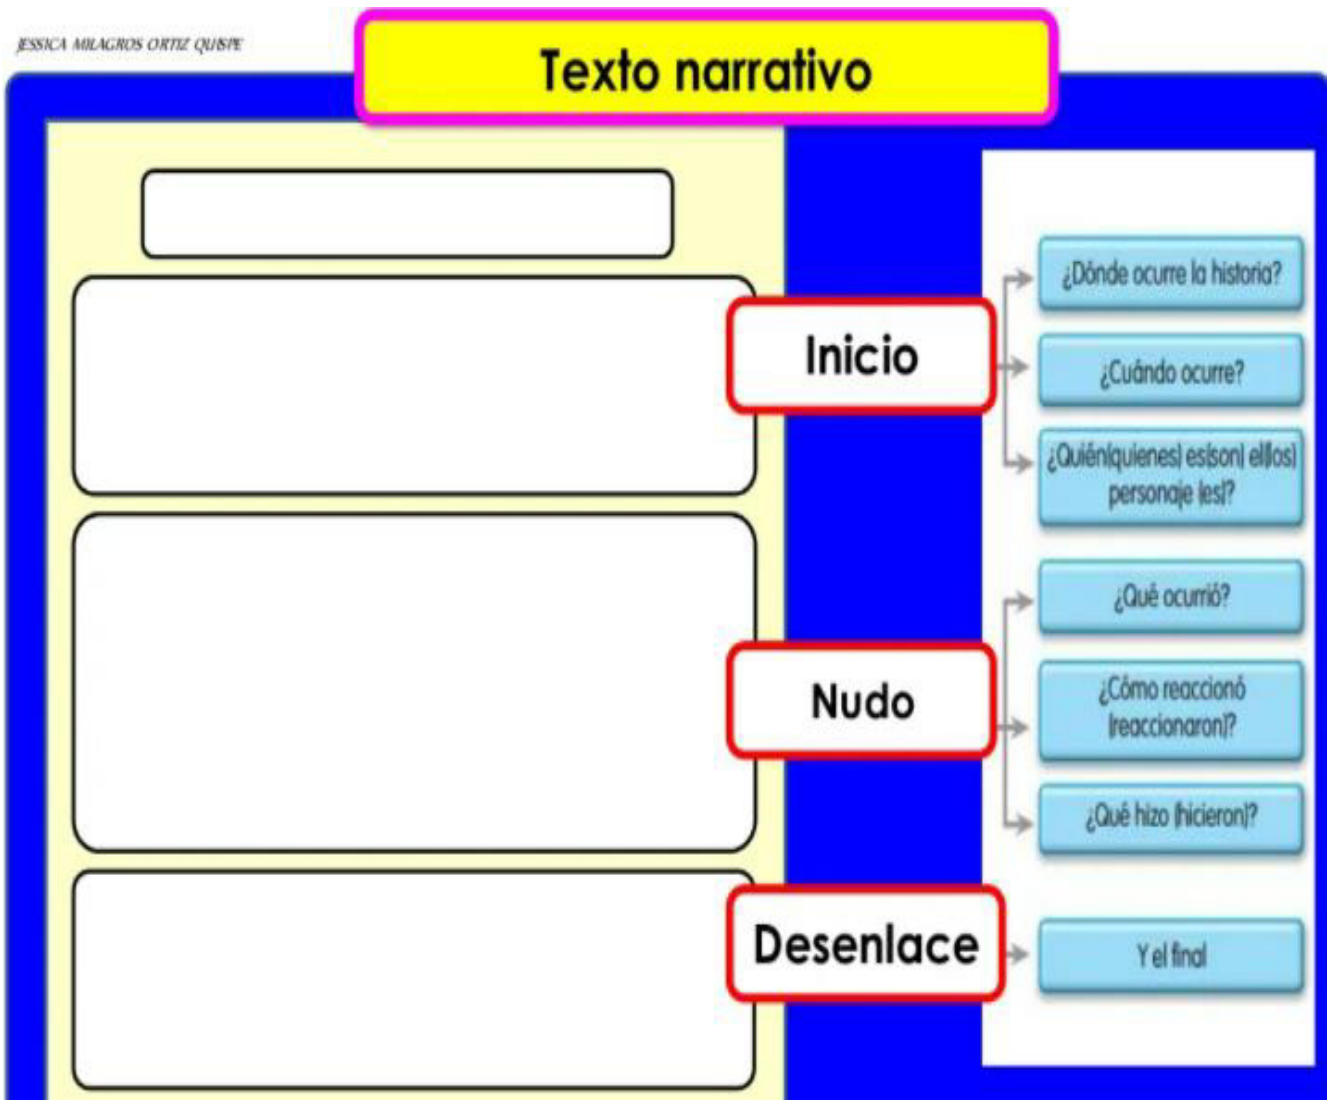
JESSICA MILAGROS ORTIZ QUISPE

Texto narrativo

Inicio

¿Dónde ocurre la historia?

¿Cuándo ocurre?

¿Quién(quienes) es(son) el(los) personaje (es)?

Nudo

¿Qué ocurrió?

¿Cómo reaccionó (reaccionaron)?

¿Qué hizo (hicieron)?

Desenlace

Y el final